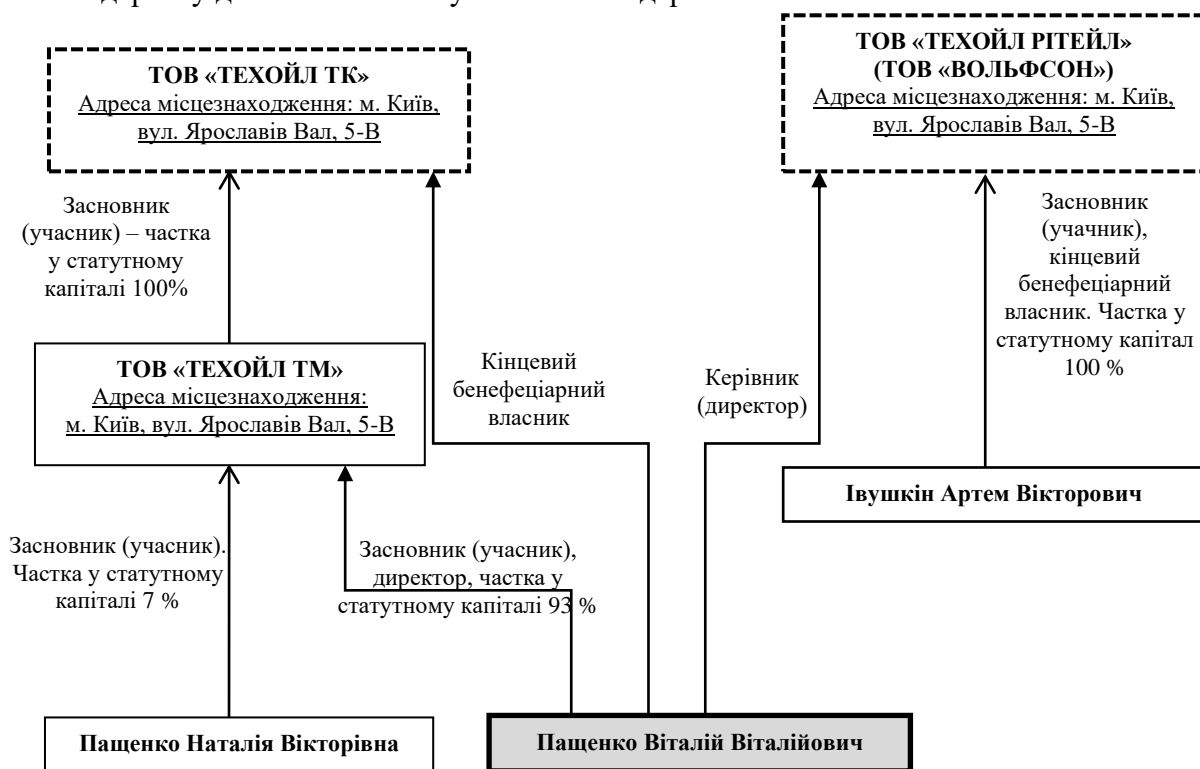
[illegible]

ТОВ «ТЕХОЙЛ ТК»
Адреса місцезнаходження: м. Київ, вул. Ярославів Вал, 5-В

ТОВ «ТЕХОЙЛ РІТЕЙЛ» (ТОВ «ВОЛЬФСОН»)
Адреса місцезнаходження: м. Київ, вул. Ярославів Вал, 5-В

Засновник (учасник) – частка у статутному капіталі 100%

Засновник (учачник), кінцевий бенефеціарний власник. Частка у статутному капітал 100 %

ТОВ «ТЕХОЙЛ ТМ»
Адреса місцезнаходження: м. Київ, вул. Ярославів Вал, 5-В

Кінцевий бенефеціарний власник

Керівник (директор)

Івушкін Артем Вікторович

Засновник (учасник). Частка у статутному капіталі 7 %

Засновник (учасник), директор, частка у статутному капіталі 93 %

Пащенко Наталія Вікторівна

Пащенко Віталій Віталійович